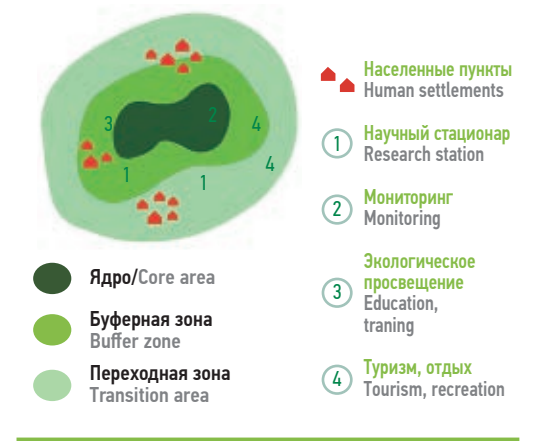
3
2
4
4
1
1

Ядро/Core area

Буферная зона
Buffer zone

Переходная зона
Transition area

Населенные пункты
Human settlements

1 Научный стационар
Research station

2 Мониторинг
Monitoring

3 Экологическое просвещение
Education, traning

4 Туризм, отдых
Tourism, recreation